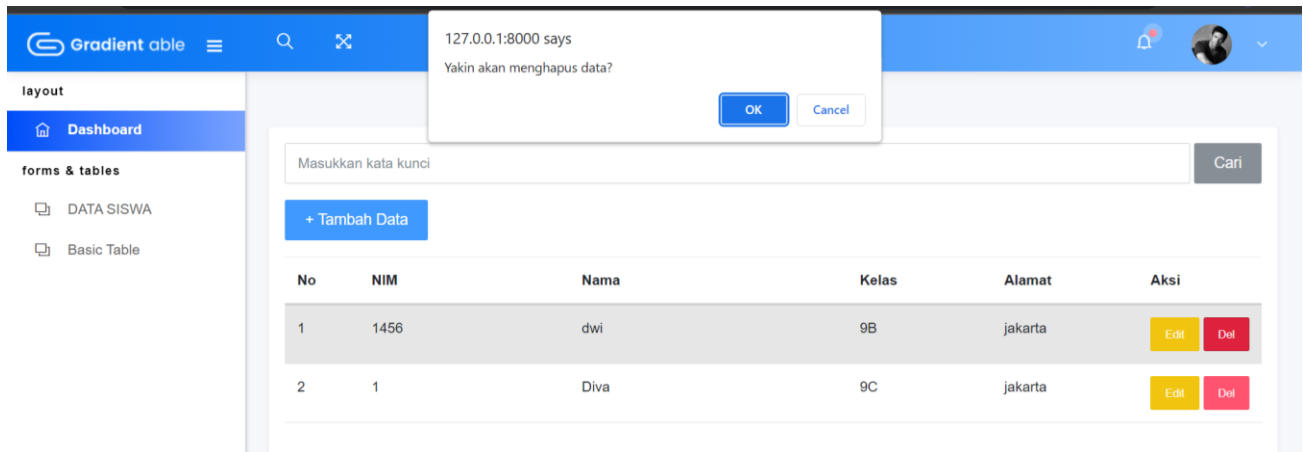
Gradient able

127.0.0.1:8000 says

Yakin akan menghapus data?

OK

Cancel

layout

Dashboard

forms & tables

DATA SISWA

Basic Table

Masukkan kata kunci

Cari

+ Tambah Data

| No | NIM | Nama | Kelas | Alamat | Aksi |
|---|---|---|---|---|---|
| 1 | 1456 | dwi | 9B | jakarta | Edit Del |
| 2 | 1 | Diva | 9C | jakarta | Edit Del |